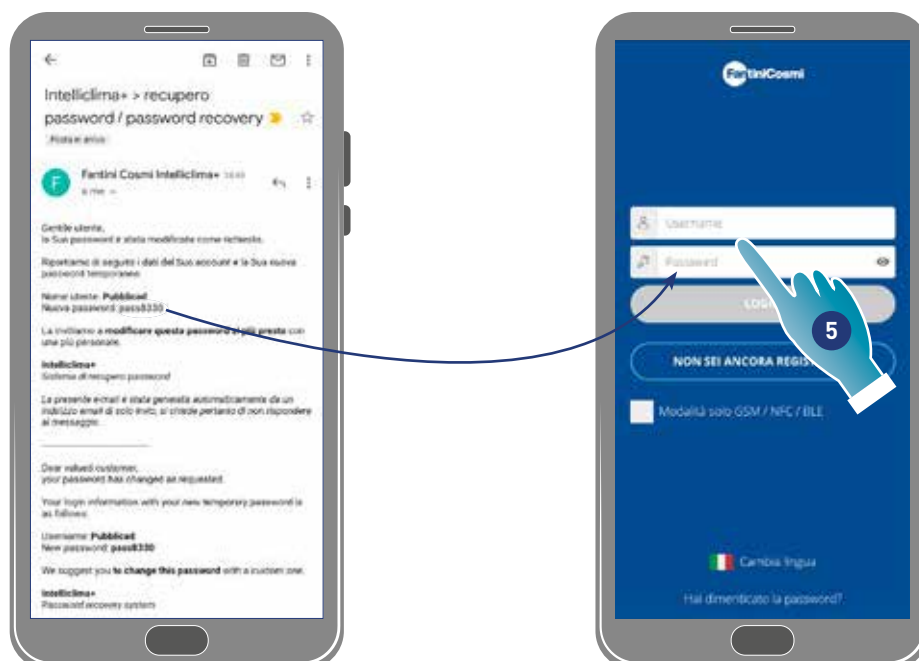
Intelliclima+ > recupero password / password recovery

Posta in arrivo

Fantini Cosmi Intelliclima+ 14:49
a me

Gentile utente,
la Sua password è stata modificata come richiesto.

Riportiamo di seguito i dati del Suo account e la Sua nuova password temporanea:

Nome utente: Pubblicad
Nuova password: pass8330

La invitiamo a modificare questa password il più presto con una più personale.

Intelliclima+
Sistema di recupero password

La presente e-mail è stata generata automaticamente da un indirizzo email di solo invio, si chiede pertanto di non rispondere al messaggio.

Dear valued customer,
your password has changed as requested.

Your login information with your new temporary password is as follows:

Username: Pubblicad
New password: pass8330

We suggest you to change this password with a custom one.

Intelliclima+
Password recovery system

FantiniCosmi

Username

Password

LO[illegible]

5

NON SEI ANCORA REGIS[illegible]

Modalità solo GSM / NFC / BLE

Cambia lingua

Hai dimenticato la password?